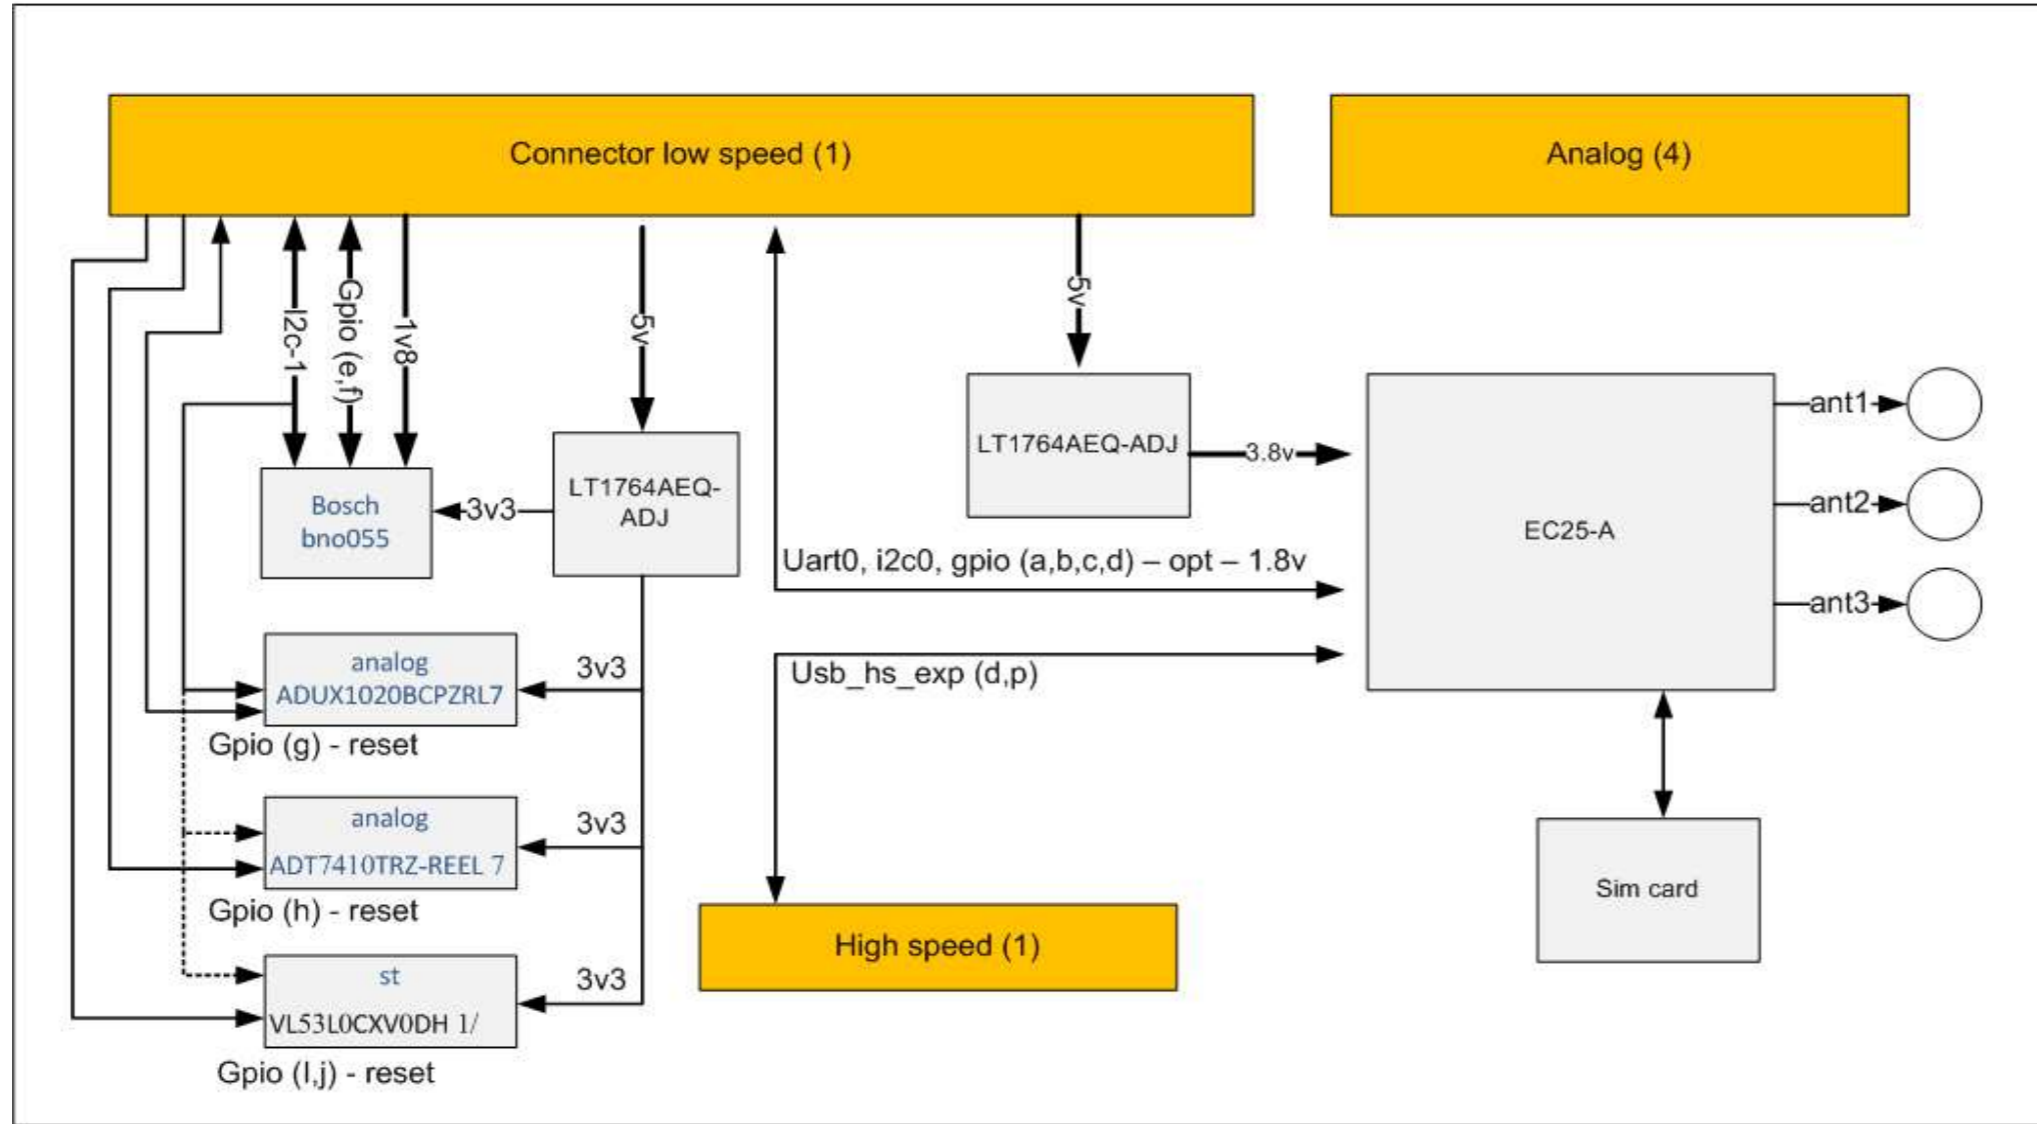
Connector low speed (1)

Analog (4)

I2c-1

Gpio (e,f)

1v8

5v

5v

LT1764AEQ-ADJ

3.8v

EC25-A

ant1

ant2

ant3

Bosch bno055

3v3

LT1764AEQ-ADJ

Uart0, i2c0, gpio (a,b,c,d) – opt – 1.8v

analog ADUX1020BCPZRL7

3v3

Usb_hs_exp (d,p)

Gpio (g) - reset

analog ADT7410TRZ-REEL 7

3v3

Gpio (h) - reset

Sim card

High speed (1)

st VL53L0CXV0DH 1/

3v3

Gpio (I,j) - reset